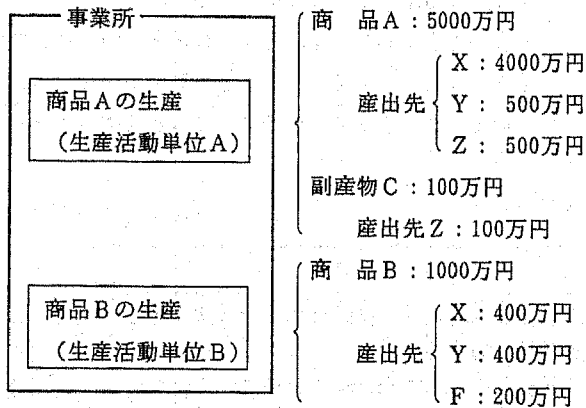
事業所

商品Aの生産
(生産活動単位A)

商品Bの生産
(生産活動単位B)

商　品A：5000万円
産出先
X：4000万円
Y：500万円
Z：500万円
副産物C：100万円
産出先Z：100万円

商　品B：1000万円
産出先
X：400万円
Y：400万円
F：200万円